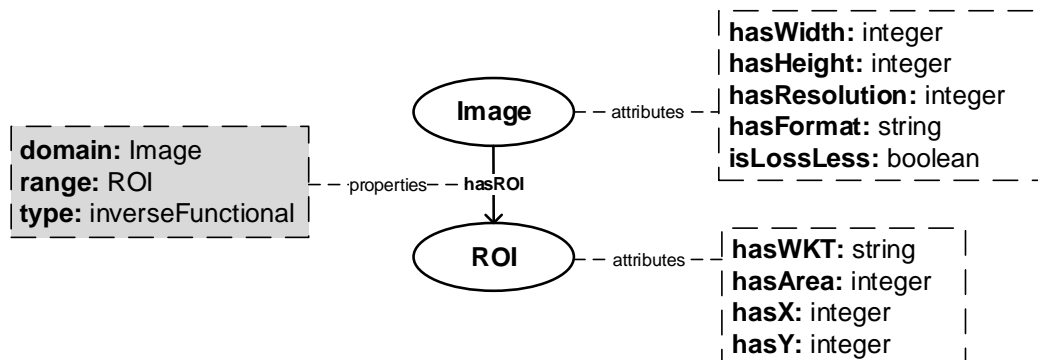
Image

attributes

hasWidth: integer
hasHeight: integer
hasResolution: integer
hasFormat: string
isLossLess: boolean

domain: Image
range: ROI
type: inverseFunctional

properties

hasROI

ROI

attributes

hasWKT: string
hasArea: integer
hasX: integer
hasY: integer